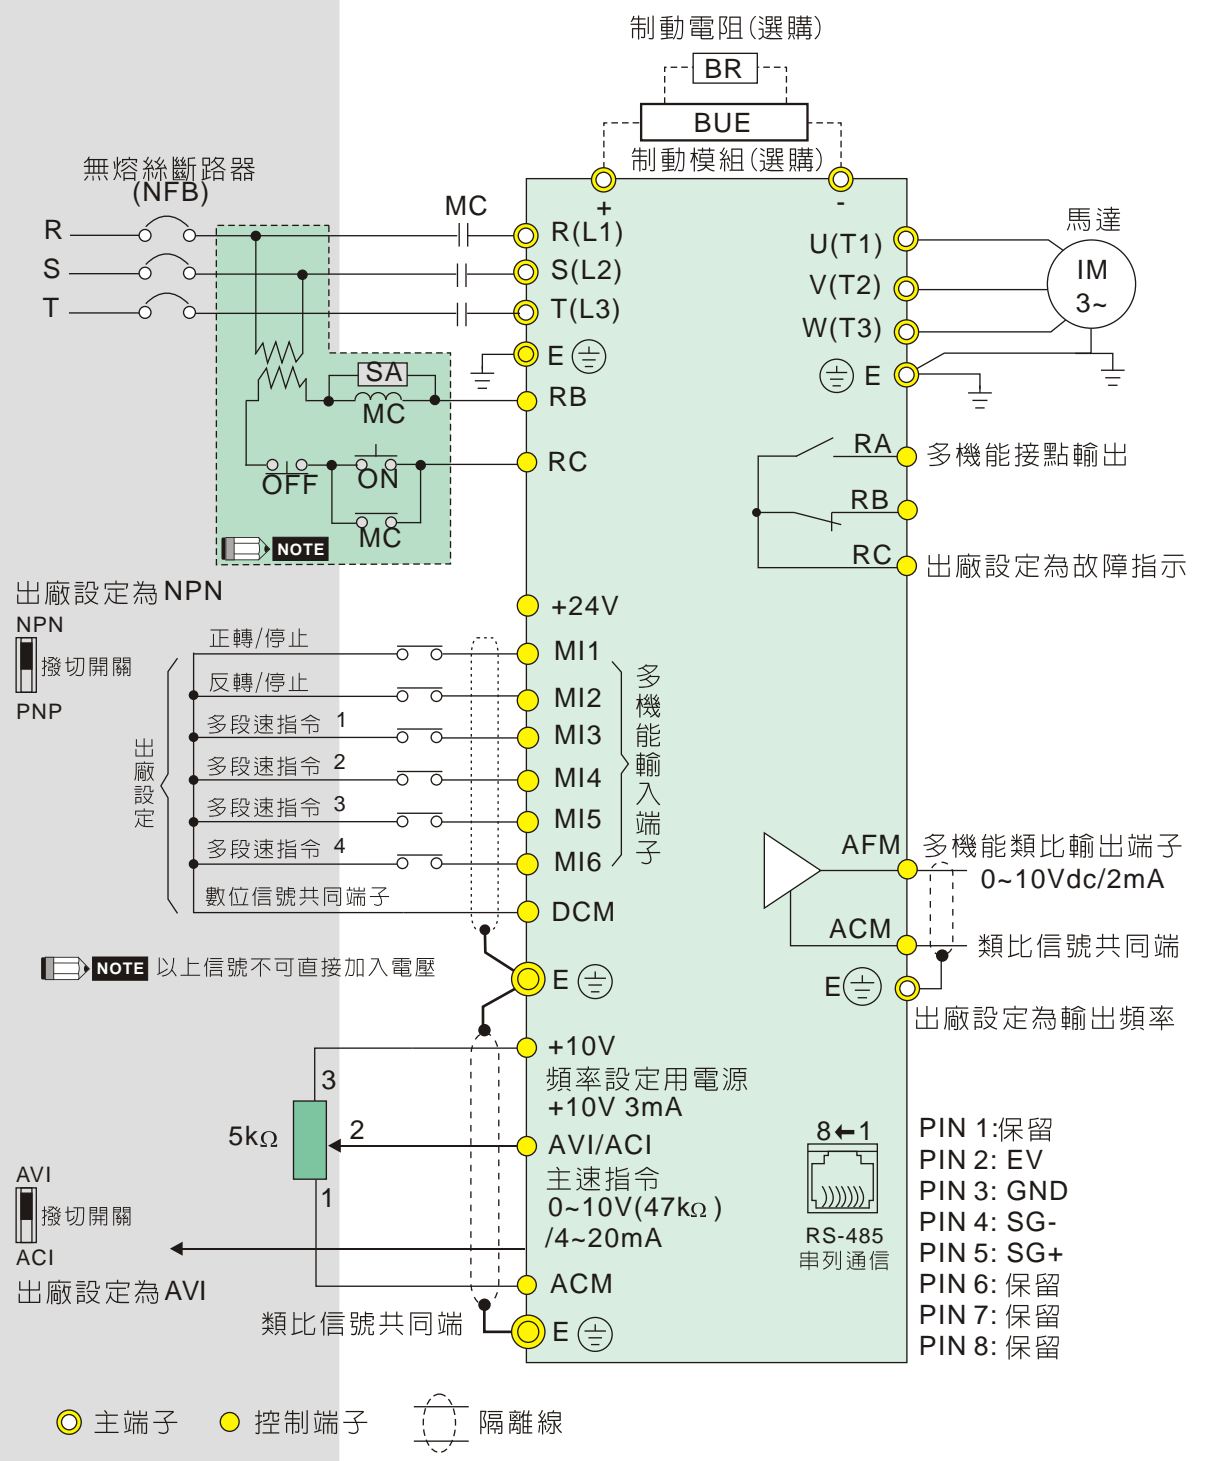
制動電阻(選購)

BR

BUE

制動模組(選購)

無熔絲斷路器
(NFB)

R
S
T

MC

+

R(L1)
S(L2)
T(L3)
E
RB
RC

SA
MC
OFF
ON
MC

NOTE

-

U(T1)
V(T2)
W(T3)
E

馬達

IM
3~

RA
RB
RC

多機能接點輸出

出廠設定為故障指示

出廠設定為NPN
NPN
撥切開關
PNP

出廠設定

正轉/停止
反轉/停止
多段速指令 1
多段速指令 2
多段速指令 3
多段速指令 4
數位信號共同端子

+24V
MI1
MI2
MI3
MI4
MI5
MI6
DCM

多機能輸入端子

AFM
ACM

多機能類比輸出端子
0~10Vdc/2mA

類比信號共同端

E

出廠設定為輸出頻率

NOTE 以上信號不可直接加入電壓

E

+10V
頻率設定用電源
+10V 3mA

3
5kΩ
2
1

AVI/ACI
主速指令
0~10V(47kΩ)
/4~20mA

AVI
撥切開關
ACI
出廠設定為AVI

ACM

類比信號共同端

E

8←1

RS-485
串列通信

PIN 1:保留
PIN 2: EV
PIN 3: GND
PIN 4: SG-
PIN 5: SG+
PIN 6: 保留
PIN 7: 保留
PIN 8: 保留

主端子 控制端子 隔離線